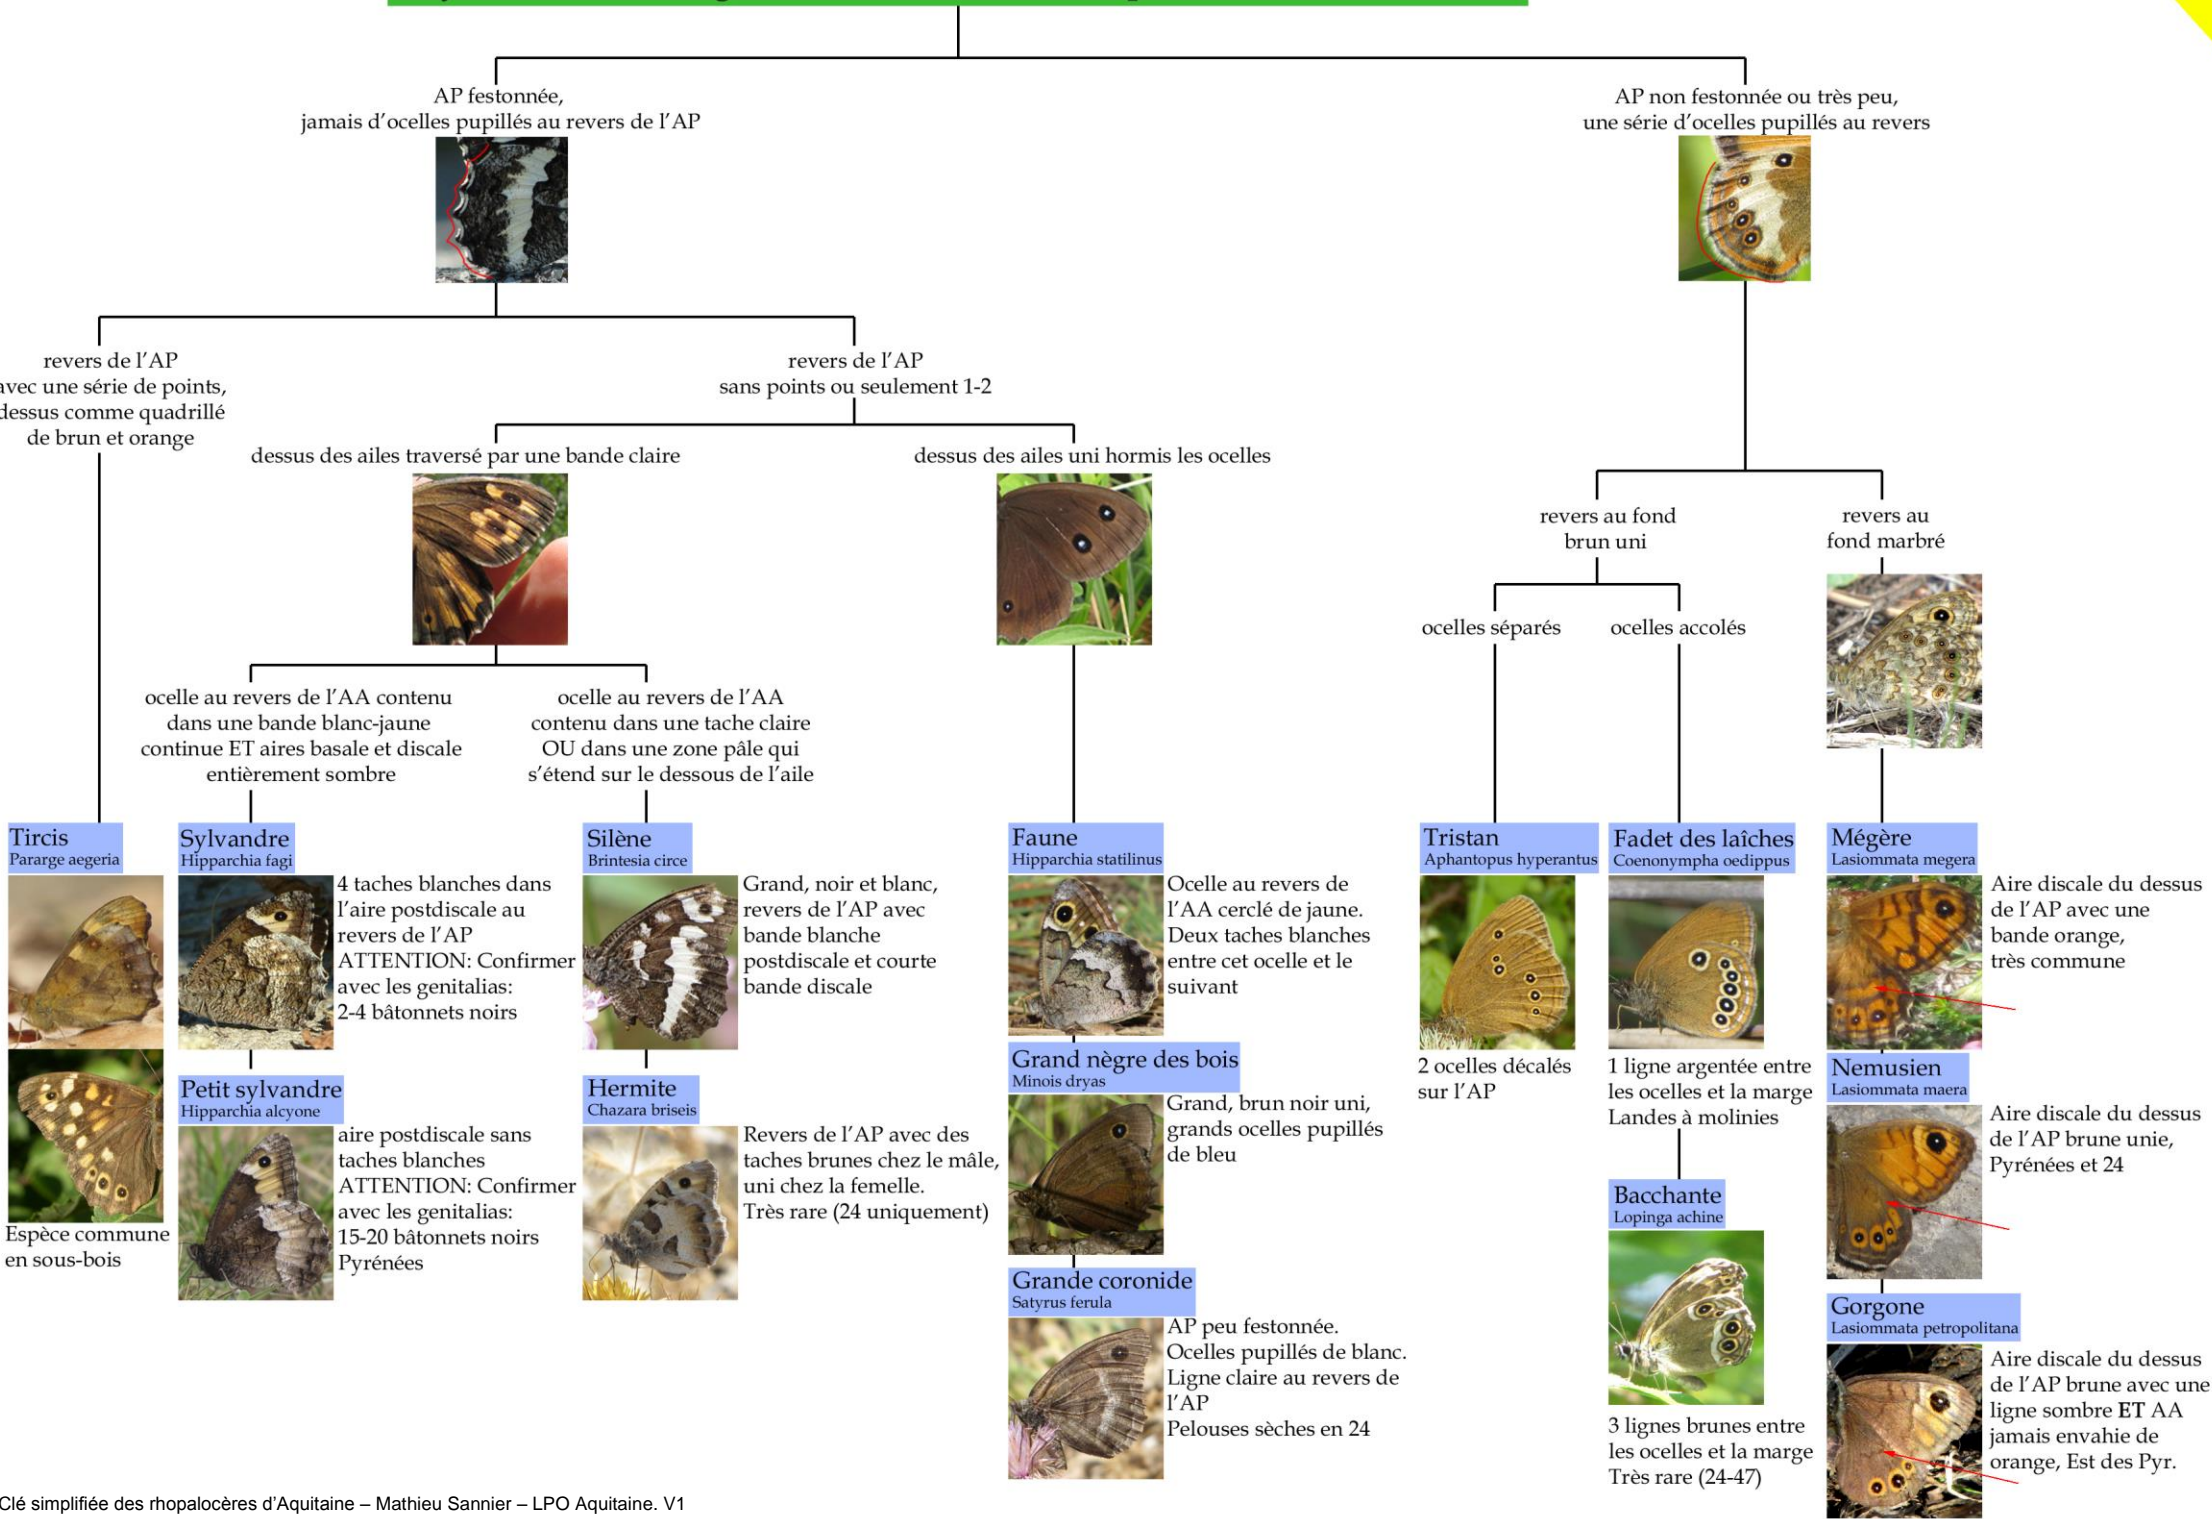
AP festonnée,
jamais d'ocelles pupillés au revers de l'AP

AP non festonnée ou très peu,
une série d'ocelles pupillés au revers

revers de l'AP
avec une série de points,
dessus comme quadrillé
de brun et orange

revers de l'AP
sans points ou seulement 1-2

dessus des ailes traversé par une bande claire

dessus des ailes uni hormis les ocelles

revers au fond brun uni

revers au fond marbré

ocelles séparés

ocelles accolés

ocelle au revers de l'AA contenu dans une bande blanc-jaune continue ET aires basale et discale entièrement sombre

ocelle au revers de l'AA contenu dans une tache claire OU dans une zone pâle qui s'étend sur le dessous de l'aile

Tircis
Pararge aegeria

Espèce commune en sous-bois

Sylvandre
Hipparchia fagi

4 taches blanches dans l'aire postdiscale au revers de l'AP ATTENTION: Confirmer avec les genitalias: 2-4 bâtonnets noirs

Petit sylvandre
Hipparchia alcyone

aire postdiscale sans taches blanches ATTENTION: Confirmer avec les genitalias: 15-20 bâtonnets noirs Pyrénées

Silène
Brintesia circe

Grand, noir et blanc, revers de l'AP avec bande blanche postdiscale et courte bande discale

Hermite
Chazara briseis

Revers de l'AP avec des taches brunes chez le mâle, uni chez la femelle. Très rare (24 uniquement)

Faune
Hipparchia statilinus

Ocelle au revers de l'AA cerclé de jaune. Deux taches blanches entre cet ocelle et le suivant

Grand nègre des bois
Minois dryas

Grand, brun noir uni, grands ocelles pupillés de bleu

Grande coronide
Satyrus ferula

AP peu festonnée. Ocelles pupillés de blanc. Ligne claire au revers de l'AP
Pelouses sèches en 24

Tristan
Aphantopus hyperantus

2 ocelles décalés sur l'AP

Fadet des laîches
Coenonympha oedippus

1 ligne argentée entre les ocelles et la marge
Landes à molinies

Bacchante
Lopinga achine

3 lignes brunes entre les ocelles et la marge
Très rare (24-47)

Mégère
Lasiommata megera

Aire discale du dessus de l'AP avec une bande orange, très commune

Nemusien
Lasiommata maera

Aire discale du dessus de l'AP brune unie, Pyrénées et 24

Gorgone
Lasiommata petropolitana

Aire discale du dessus de l'AP brune avec une ligne sombre **ET** AA jamais envahie de orange, Est des Pyr.

Clé simplifiée des rhopalocères d'Aquitaine – Mathieu Sannier – LPO Aquitaine. V1